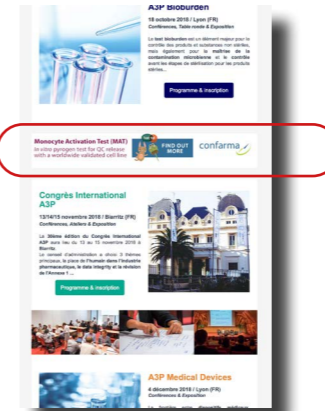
A3P Bioburden

18 octobre 2018 / Lyon (FR)
Conférences, Table ronde & Exposition

Le test bioburden est un élément majeur pour le contrôle des produits et substances non stériles, mais également pour la maîtrise de la contamination microbienne et le contrôle avant les étapes de stérilisation pour les produits stériles...

Programme & inscription

Monocyte Activation Test (MAT)
In vitro pyrogen test for QC release with a worldwide validated cell-line

FIND OUT MORE

confarma

Congrès International A3P

13/14/15 novembre 2018 / Biarritz (FR)
Conférences, Ateliers & Exposition

La 31ème édition du Congrès International A3P aura lieu du 13 au 15 novembre 2018 à Biarritz.
Le conseil d'administration a choisi 3 thèmes principaux, la place de l'humain dans l'industrie pharmaceutique, la data integrity et la révision de l'Annexe 1 ...

Programme & inscription

A3P Medical Devices

4 décembre 2018 / Lyon (FR)
Conférences & Exposition

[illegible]